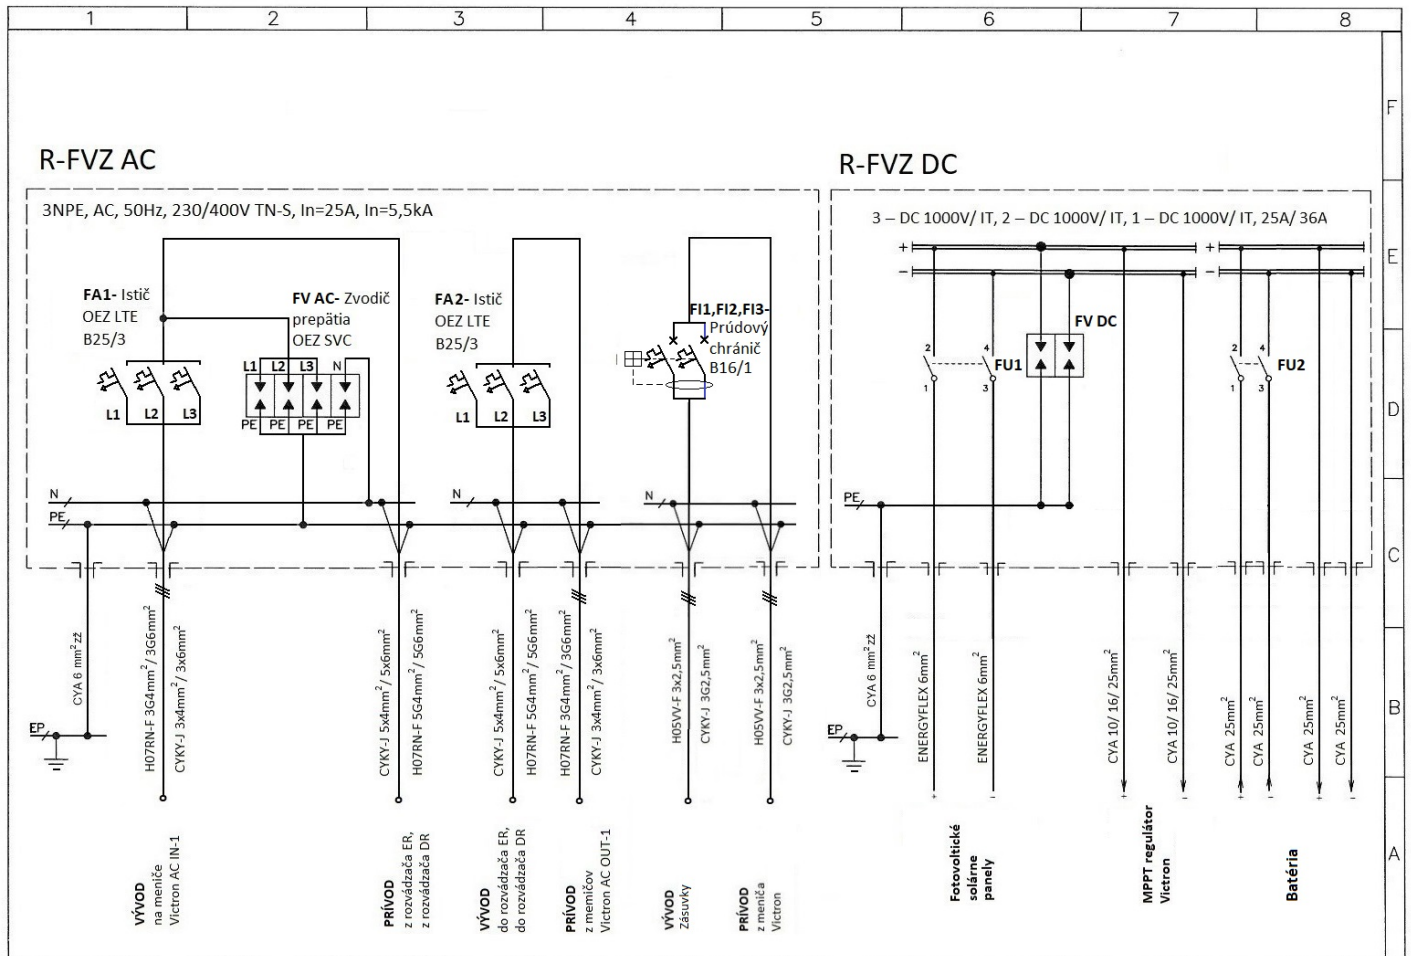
1 2 3 4 5 6 7 8

F
E
D
C
B
A

R-FVZ AC

3NPE, AC, 50Hz, 230/400V TN-S, In=25A, In=5,5kA

FA1- Istič
OEZ LTE
B25/3

L1 L2 L3

FV AC- Zvodič
prepätia
OEZ SVC

L1 L2 L3 N
PE PE PE PE

FA2- Istič
OEZ LTE
B25/3

L1 L2 L3

FI1,FI2,FI3-
Prúdový
chránič
B16/1

N
PE

N

N

EP

CYA 6 mm$^2$žž

H07RN-F 3G4mm$^2$/ 3G6mm$^2$

CYKY-J 3x4mm$^2$/ 3x6mm$^2$

CYKY-J 5x4mm$^2$/ 5x6mm$^2$

H07RN-F 5G4mm$^2$/ 5G6mm$^2$

CYKY-J 5x4mm$^2$/ 5x6mm$^2$

H07RN-F 5G4mm$^2$/ 5G6mm$^2$

H07RN-F 3G4mm$^2$/ 3G6mm$^2$

CYKY-J 3x4mm$^2$/ 3x6mm$^2$

H05VV-F 3x2,5mm$^2$

CYKY-J 3G2,5mm$^2$

H05VV-F 3x2,5mm$^2$

CYKY-J 3G2,5mm$^2$

VÝVOD
na meniče
Victron AC IN-1

PRÍVOD
z rozvádzača ER,
z rozvádzača DR

VÝVOD
do rozvádzača ER,
do rozvádzača DR

PRÍVOD
z meničov
Victron AC OUT-1

VÝVOD
Zásuvky

PRÍVOD
z meniča
Victron

R-FVZ DC

3 – DC 1000V/ IT, 2 – DC 1000V/ IT, 1 – DC 1000V/ IT, 25A/ 36A

+
–
+
–

FV DC

2 4
1 3
FU1

2 4
1 3
FU2

PE

EP

CYA 6 mm$^2$žž

ENERGYFLEX 6mm$^2$

ENERGYFLEX 6mm$^2$

CYA 10/ 16/ 25mm$^2$

CYA 10/ 16/ 25mm$^2$

CYA 25mm$^2$

CYA 25mm$^2$

CYA 25mm$^2$

CYA 25mm$^2$

+ – + – + – + –

Fotovoltické
solárne
panely

MPPT regulátor
Victron

Batéria